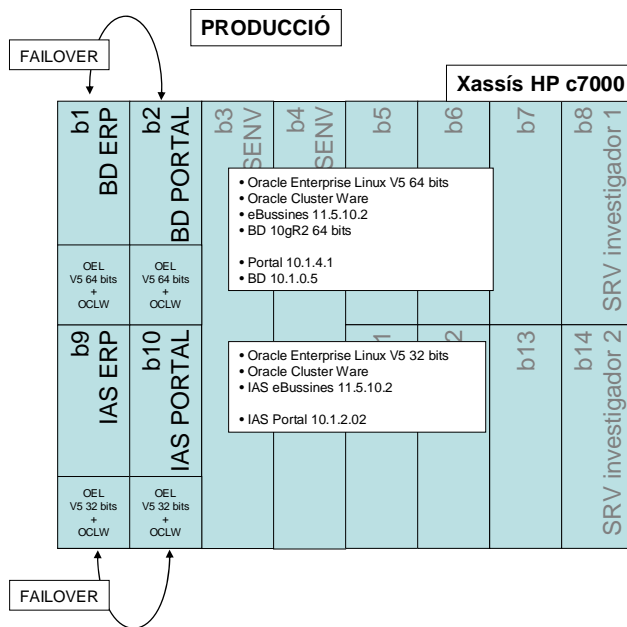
PRODUCCIÓ

FAILOVER

Xassís HP c7000

b1 BD ERP

b2 BD PORTAL

b3 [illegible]SENV

b4 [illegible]SENV

b5

b6

b7

b8 SRV investigador 1

• Oracle Enterprise Linux V5 64 bits
• Oracle Cluster Ware
• eBussines 11.5.10.2
• BD 10gR2 64 bits

• Portal 10.1.4.1
• BD 10.1.0.5

OEL V5 64 bits + OCLW

OEL V5 64 bits + OCLW

b9 IAS ERP

b10 IAS PORTAL

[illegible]1

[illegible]2

b13

b14 SRV investigador 2

• Oracle Enterprise Linux V5 32 bits
• Oracle Cluster Ware
• IAS eBussines 11.5.10.2

• IAS Portal 10.1.2.02

OEL V5 32 bits + OCLW

OEL V5 32 bits + OCLW

FAILOVER